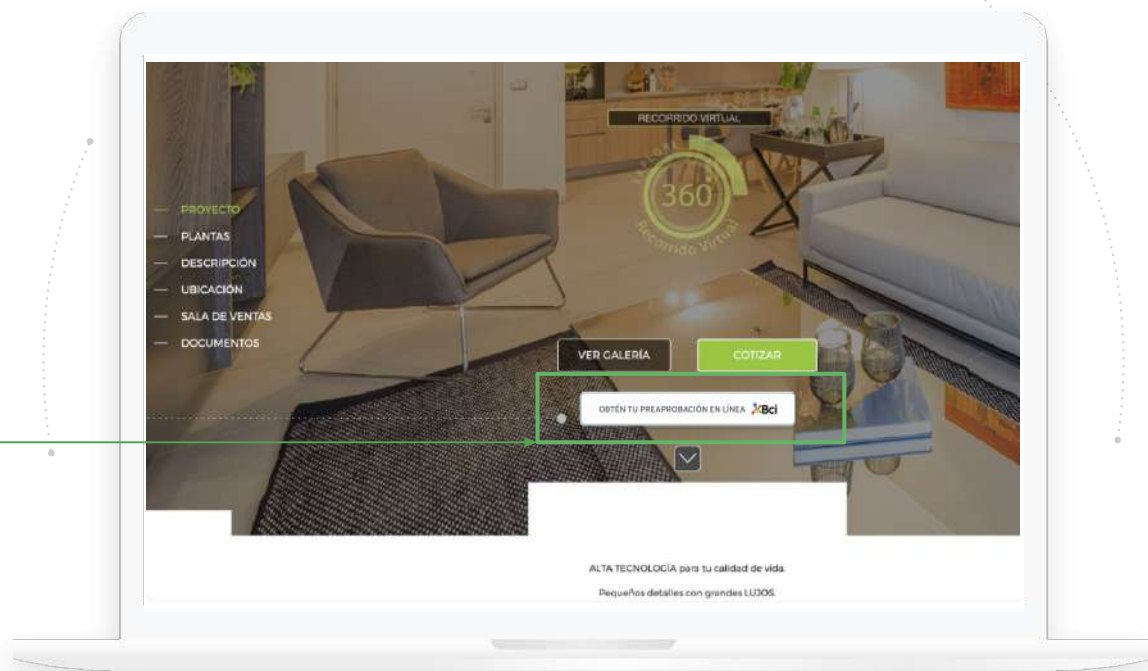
RECORRIDO VIRTUAL

360

Recorrido Virtual

PROYECTO
PLANTAS
DESCRIPCIÓN
UBICACIÓN
SALA DE VENTAS
DOCUMENTOS

VER GALERÍA

COTIZAR

OBTÉN TU PREAPROBACIÓN EN LÍNEA Bci

ALTA TECNOLOGÍA para tu calidad de vida.

Pequeños detalles con grandes LUJOS.